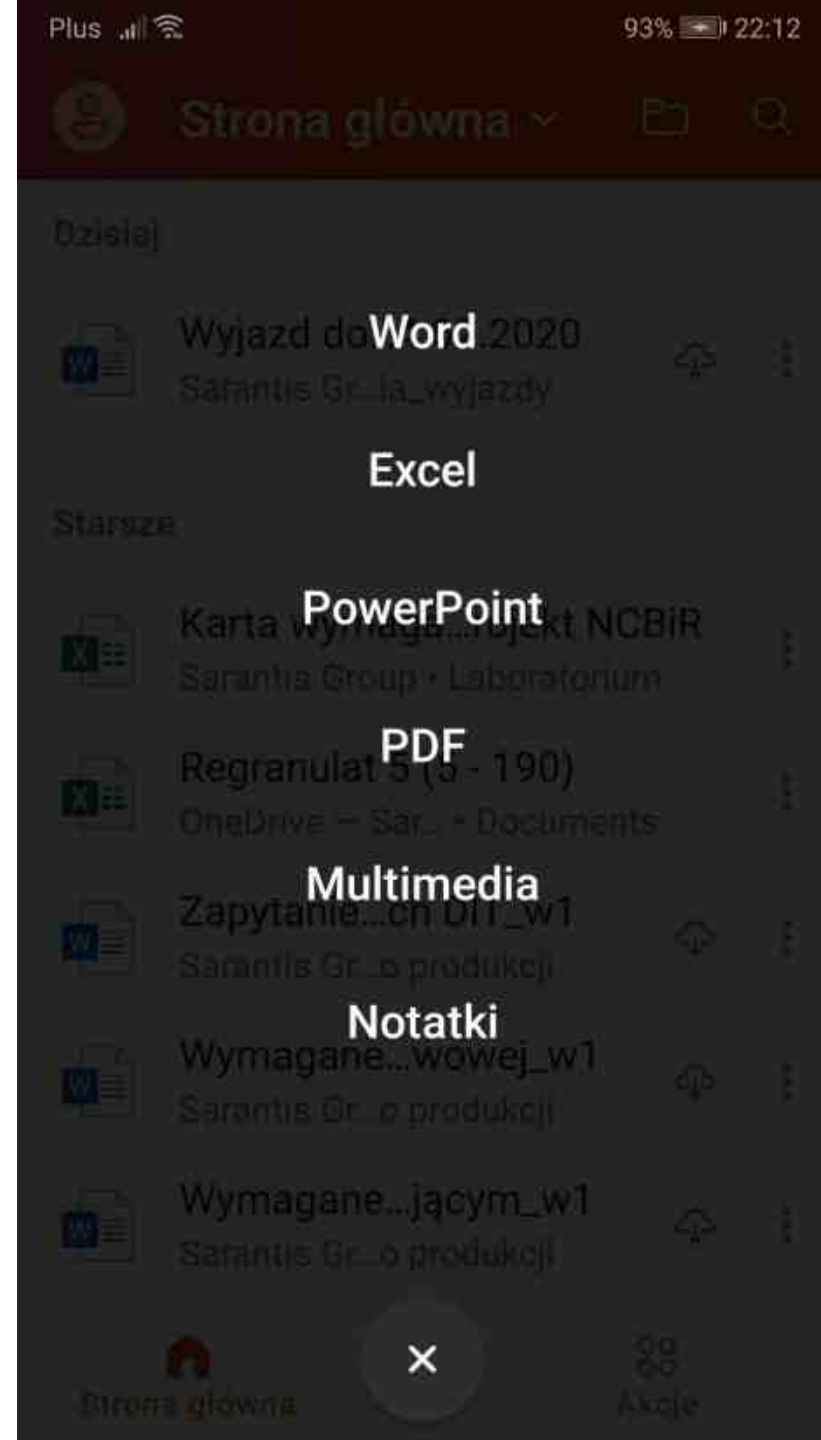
Plus 93% 22:12

Strona główna

Dzisiaj

Wyjazd do Word 2020
Sarantis Gr...ia_wyjazdy

Excel

Starsze

PowerPoint
Karta wymaga...rojekt NCBiR
Sarantis Group • Laboratorium

PDF
Regranulat 5 (5 - 190)
OneDrive — Sar... • Documents

Multimedia
Zapytanie...ch DIT_w1
Sarantis Gr...o produkcji

Notatki
Wymagane...wowej_w1
Sarantis Gr...o produkcji

Wymagane...jącym_w1
Sarantis Gr...o produkcji

Strona główna
×
Akcje